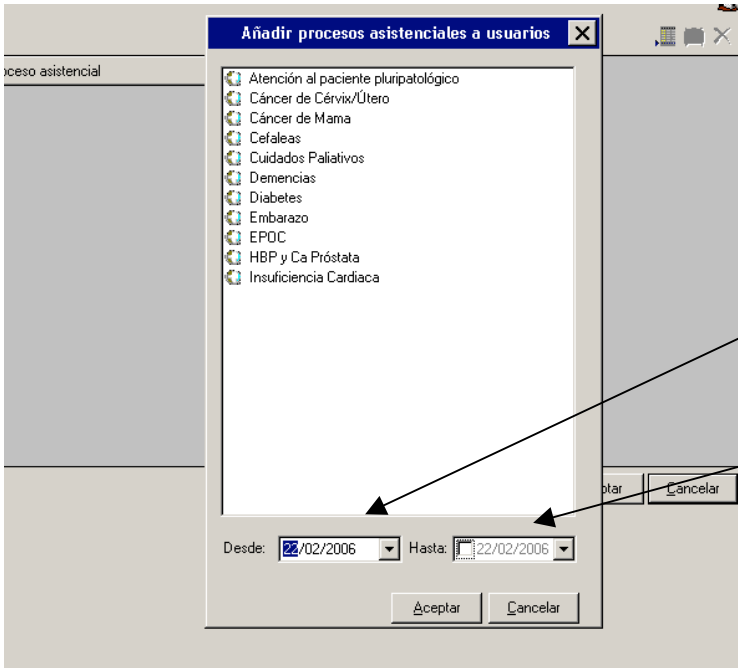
oceso asistencial

Añadir procesos asistenciales a usuarios

Atención al paciente pluripatológico
Cáncer de Cérvix/Útero
Cáncer de Mama
Cefaleas
Cuidados Paliativos
Demencias
Diabetes
Embarazo
EPOC
HBP y Ca Próstata
Insuficiencia Cardiaca

Desde: 22/02/2006 Hasta: 22/02/2006

Aceptar Cancelar

ptar Cancelar